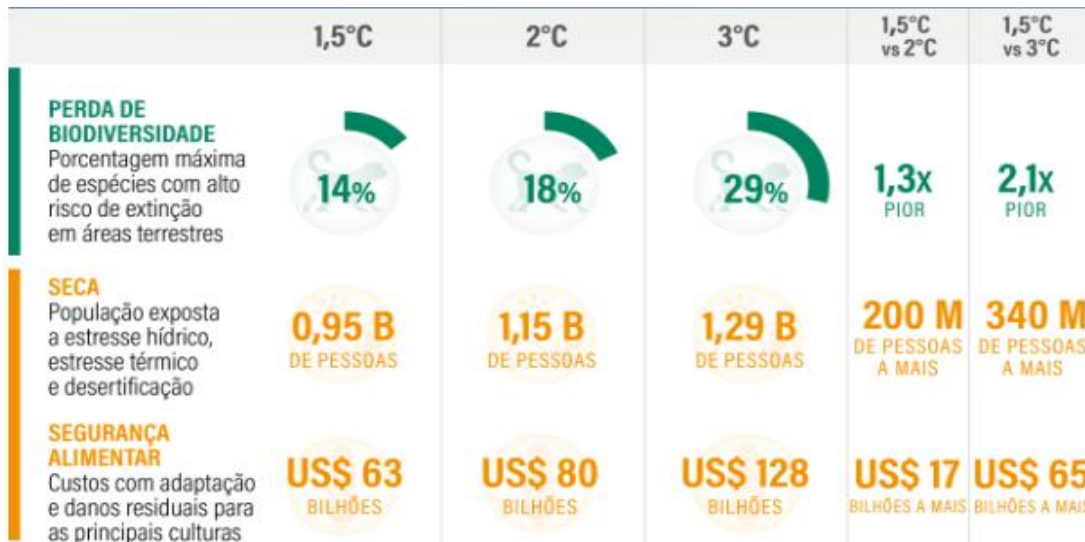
|  | 1,5°C | 2°C | 3°C | 1,5°C vs 2°C | 1,5°C vs 3°C |
|---|---|---|---|---|---|
| **PERDA DE BIODIVERSIDADE** Porcentagem máxima de espécies com alto risco de extinção em áreas terrestres | 14% | 18% | 29% | 1,3x PIOR | 2,1x PIOR |
| **SECA** População exposta a estresse hídrico, estresse térmico e desertificação | 0,95 B DE PESSOAS | 1,15 B DE PESSOAS | 1,29 B DE PESSOAS | 200 M DE PESSOAS A MAIS | 340 M DE PESSOAS A MAIS |
| **SEGURANÇA ALIMENTAR** Custos com adaptação e danos residuais para as principais culturas | US$ 63 BILHÕES | US$ 80 BILHÕES | US$ 128 BILHÕES | US$ 17 BILHÕES A MAIS | US$ 65 BILHÕES A MAIS |